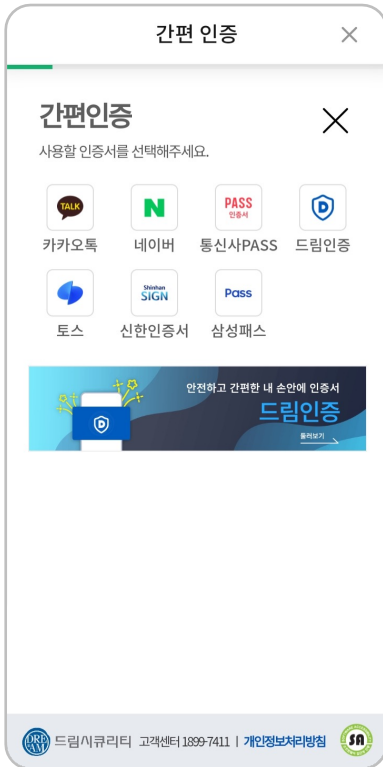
간편 인증

간편인증

사용할 인증서를 선택해주세요.

TALK
카카오톡

N
네이버

PASS
인증서
통신사PASS

드림인증

토스

Shinhan
SIGN
신한인증서

Pass
삼성패스

안전하고 간편한 내 손안에 인증서
드림인증
둘러보기

DREAM
드림시큐리티 고객센터 1899-7411 | 개인정보처리방침